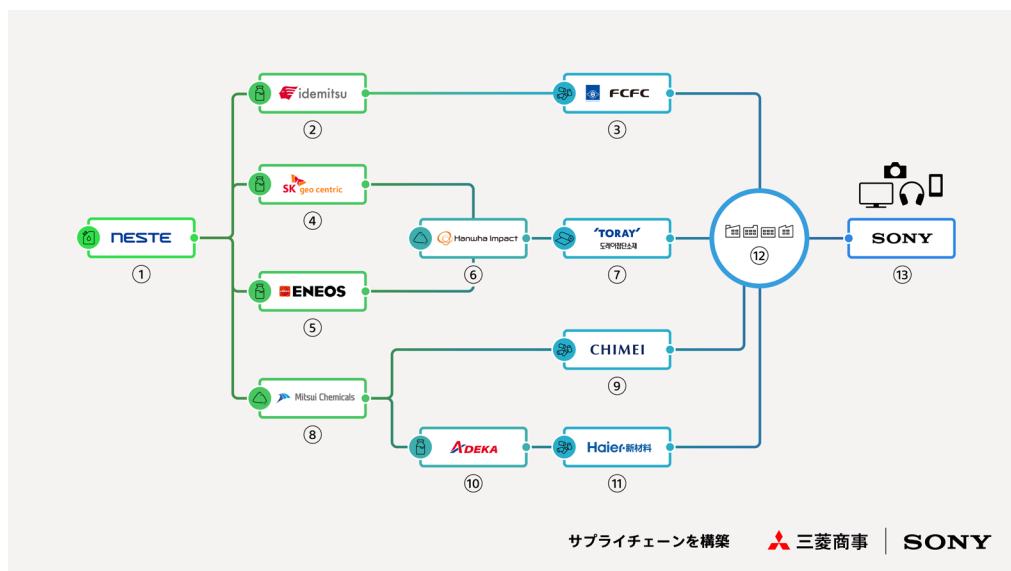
NESTE
①

idemitsu
②

FCFC
③

SK geo centric
④

ENEOS
⑤

Hanwha Impact
⑥

TORAY
도레이첨단소재
⑦

Mitsui Chemicals
⑧

CHIMEI
⑨

ADEKA
⑩

Haier 新材料
⑪

⑫

SONY
⑬

サプライチェーンを構築

三菱商事 | SONY